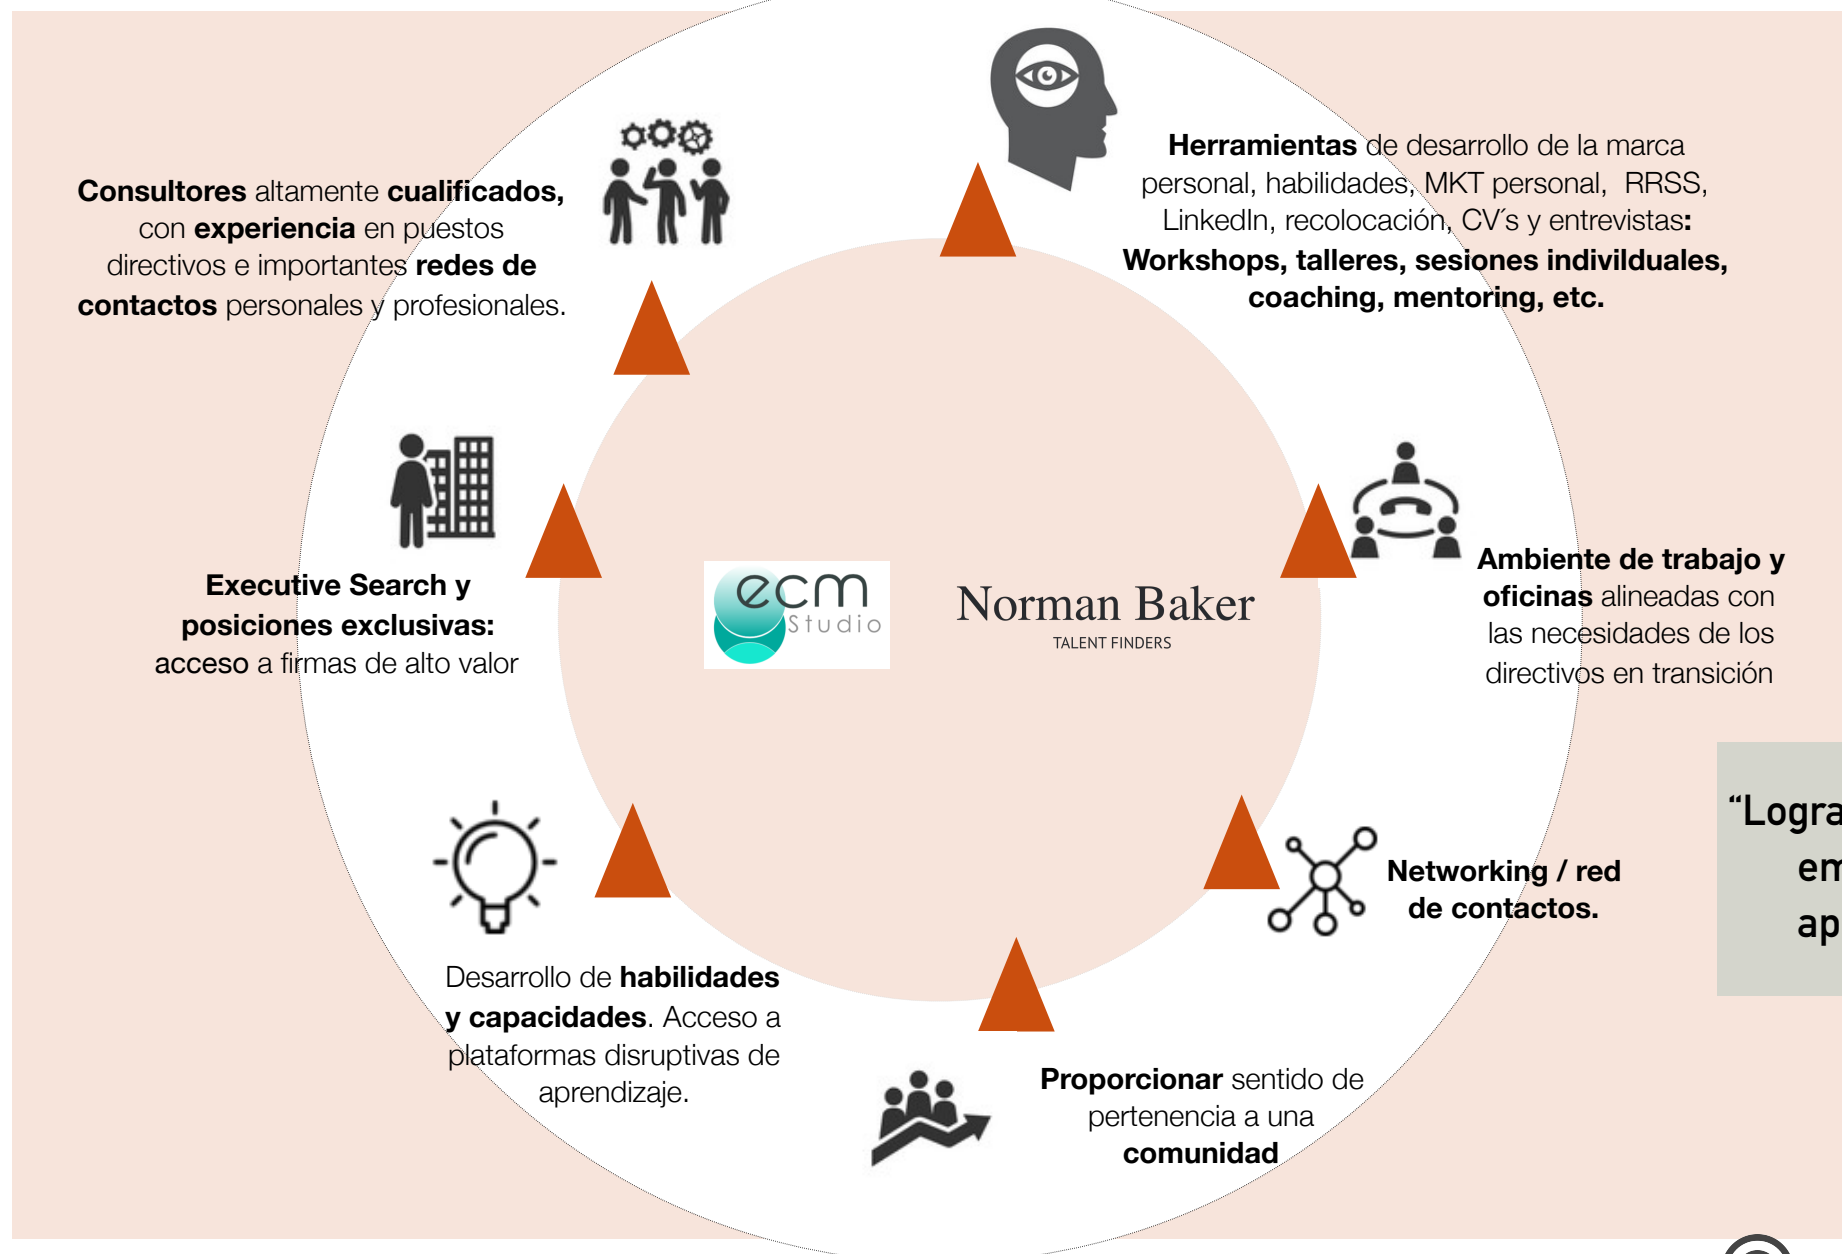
**Consultores** altamente **cualificados,** con **experiencia** en puestos directivos e importantes **redes de contactos** personales y profesionales.

**Herramientas** de desarrollo de la marca personal, habilidades, MKT personal, RRSS, LinkedIn, recolocación, CV´s y entrevistas**:** **Workshops, talleres, sesiones individuales, coaching, mentoring, etc.**

**Executive Search y posiciones exclusivas:** **acceso** a firmas de alto valor

ecm Studio

Norman Baker
TALENT FINDERS

**Ambiente de trabajo y oficinas** alineadas con las necesidades de los directivos en transición

“Logra
em
ap

**Networking / red de contactos.**

Desarrollo de **habilidades y capacidades**. Acceso a plataformas disruptivas de aprendizaje.

**Proporcionar** sentido de pertenencia a una **comunidad**